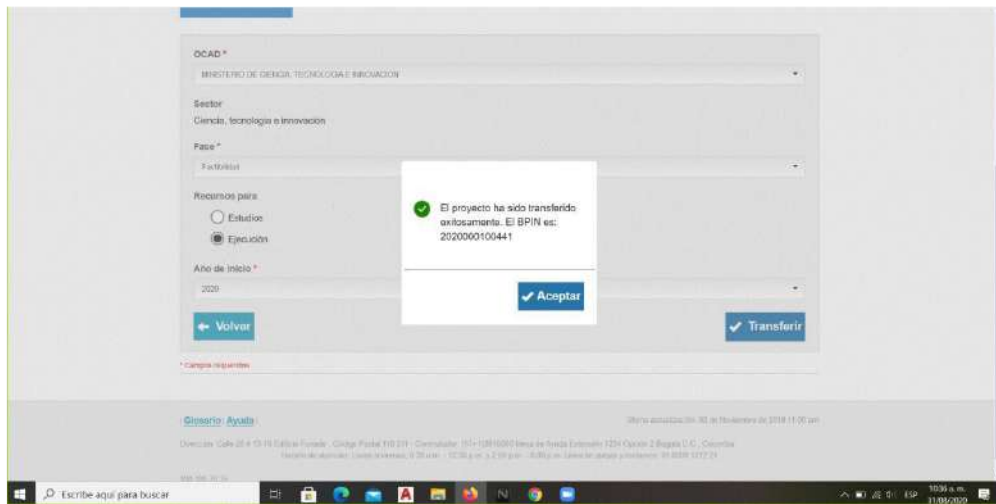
OCAD *

MINISTERIO DE CIENCIA, TECNOLOGIA E INNOVACION

Sector

Ciencia, tecnología e innovación

Fase *

Factibilidad

Recursos para

Estudios

Ejecución

Año de inicio *

2020

← Volver

✓ Transferir

* Campos requeridos

El proyecto ha sido transferido exitosamente. El BPIN es: 2020000100441

✓ Aceptar

Glosario | Ayuda

Última actualización: 30 de Noviembre de 2018 11:00 am

Dirección: Calle 26 # 13-19 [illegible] Código Postal 110 311 - Conmutador: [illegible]

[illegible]

Escribe aquí para buscar

10:36 a. m.

31/08/2020

ESP